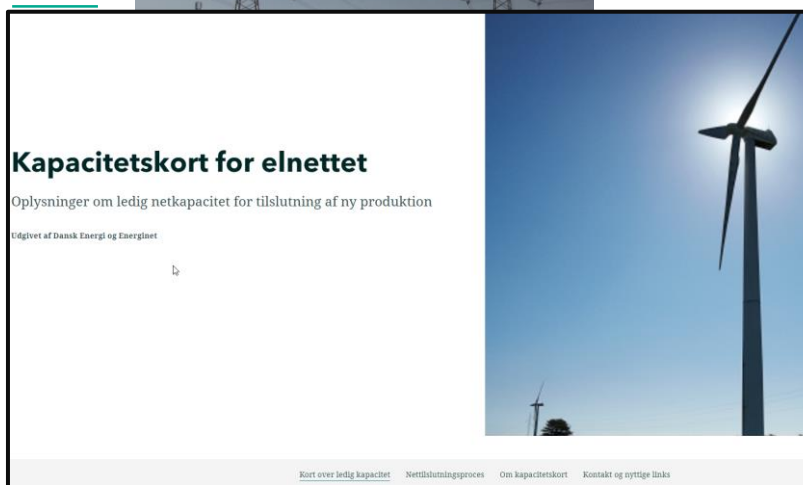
Kapacitetskort for elnettet

Oplysninger om ledig netkapacitet for tilslutning af ny produktion

Udgivet af Dansk Energi og Energinet

Kort over ledig kapacitet   Nettilslutningsproces   Om kapacitetskort   Kontakt og nyttige links